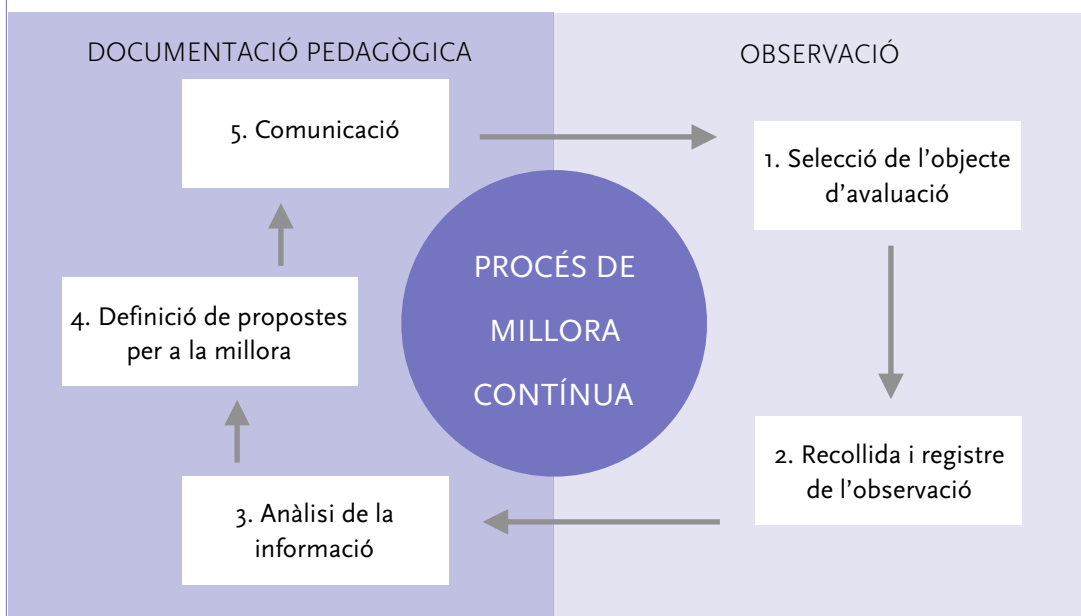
DOCUMENTACIÓ PEDAGÒGICA

OBSERVACIÓ

5. Comunicació

1. Selecció de l'objecte d'avaluació

PROCÉS DE MILLORA CONTÍNUA

4. Definició de propostes per a la millora

2. Recollida i registre de l'observació

3. Anàlisi de la informació